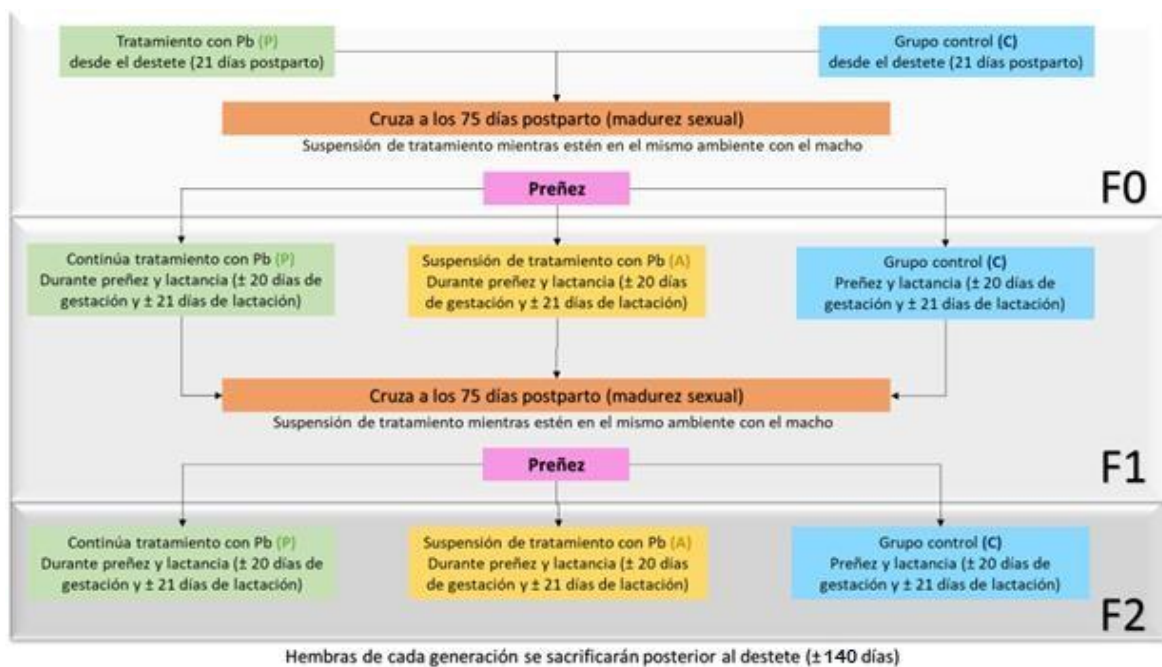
Tratamiento con Pb (P)
desde el destete (21 días postparto)

Grupo control (C)
desde el destete (21 días postparto)

Cruza a los 75 días postparto (madurez sexual)

Suspensión de tratamiento mientras estén en el mismo ambiente con el macho

Preñez

F0

Continúa tratamiento con Pb (P)
Durante preñez y lactancia (± 20 días de gestación y ± 21 días de lactación)

Suspensión de tratamiento con Pb (A)
Durante preñez y lactancia (± 20 días de gestación y ± 21 días de lactación)

Grupo control (C)
Preñez y lactancia (± 20 días de gestación y ± 21 días de lactación)

Cruza a los 75 días postparto (madurez sexual)

Suspensión de tratamiento mientras estén en el mismo ambiente con el macho

Preñez

F1

Continúa tratamiento con Pb (P)
Durante preñez y lactancia (± 20 días de gestación y ± 21 días de lactación)

Suspensión de tratamiento con Pb (A)
Durante preñez y lactancia (± 20 días de gestación y ± 21 días de lactación)

Grupo control (C)
Preñez y lactancia (± 20 días de gestación y ± 21 días de lactación)

F2

Hembras de cada generación se sacrificarán posterior al destete (±140 días)